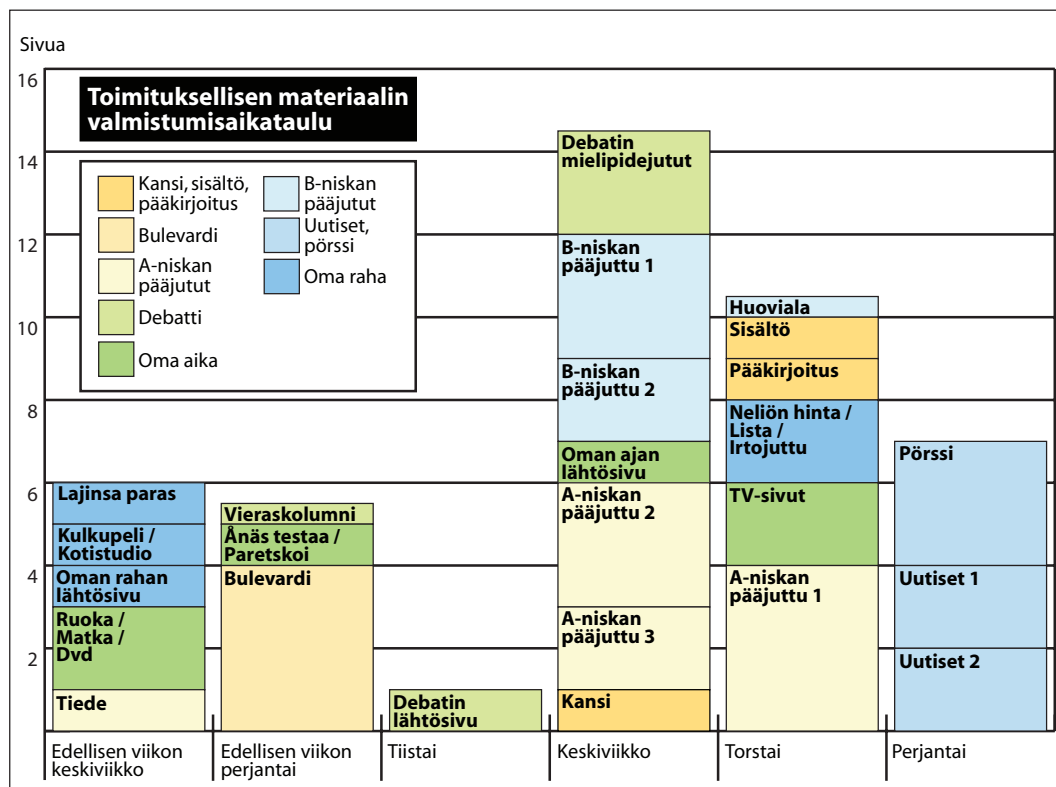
Sivua

16
14
12
10
8
6
4
2

Toimituksellisen materiaalin valmistumisaikataulu

Kansi, sisältö, pääkirjoitus
Bulevardi
A-niskan pääjutut
Debatti
Oma aika
B-niskan pääjutut
Uutiset, pörssi
Oma raha

Lajinsa paras
Kulkupeli / Kotistudio
Oman rahan lähtösivu
Ruoka / Matka / Dvd
Tiede

Vieraskolumni
Ånäs testaa / Paretskoi
Bulevardi

Debatin lähtösivu

Debatin mielipidejutut
B-niskan pääjuttu 1
B-niskan pääjuttu 2
Oman ajan lähtösivu
A-niskan pääjuttu 2
A-niskan pääjuttu 3
Kansi

Huoviala
Sisältö
Pääkirjoitus
Neliön hinta / Lista / Irtojuttu
TV-sivut
A-niskan pääjuttu 1

Pörssi
Uutiset 1
Uutiset 2

Edellisen viikon keskiviikko
Edellisen viikon perjantai
Tiistai
Keskiviikko
Torstai
Perjantai